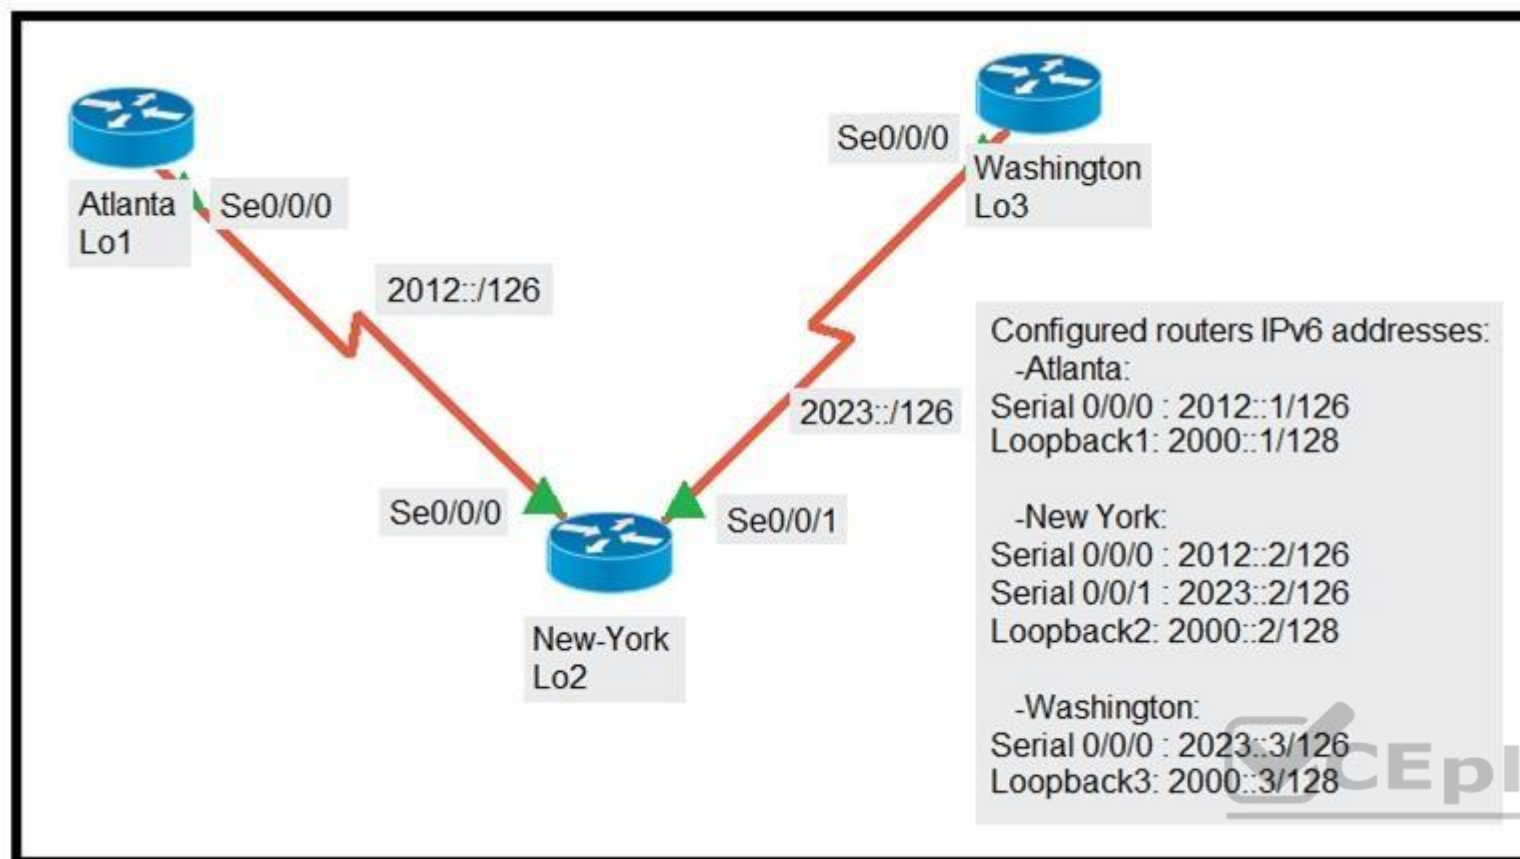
Se0/0/0

Washington
Lo3

Atlanta
Lo1

Se0/0/0

2012::/126

2023::/126

Se0/0/0

Se0/0/1

New-York
Lo2

Configured routers IPv6 addresses:
-Atlanta:
Serial 0/0/0 : 2012::1/126
Loopback1: 2000::1/128

-New York:
Serial 0/0/0 : 2012::2/126
Serial 0/0/1 : 2023::2/126
Loopback2: 2000::2/128

-Washington:
Serial 0/0/0 : 2023::3/126
Loopback3: 2000::3/128

CEpl